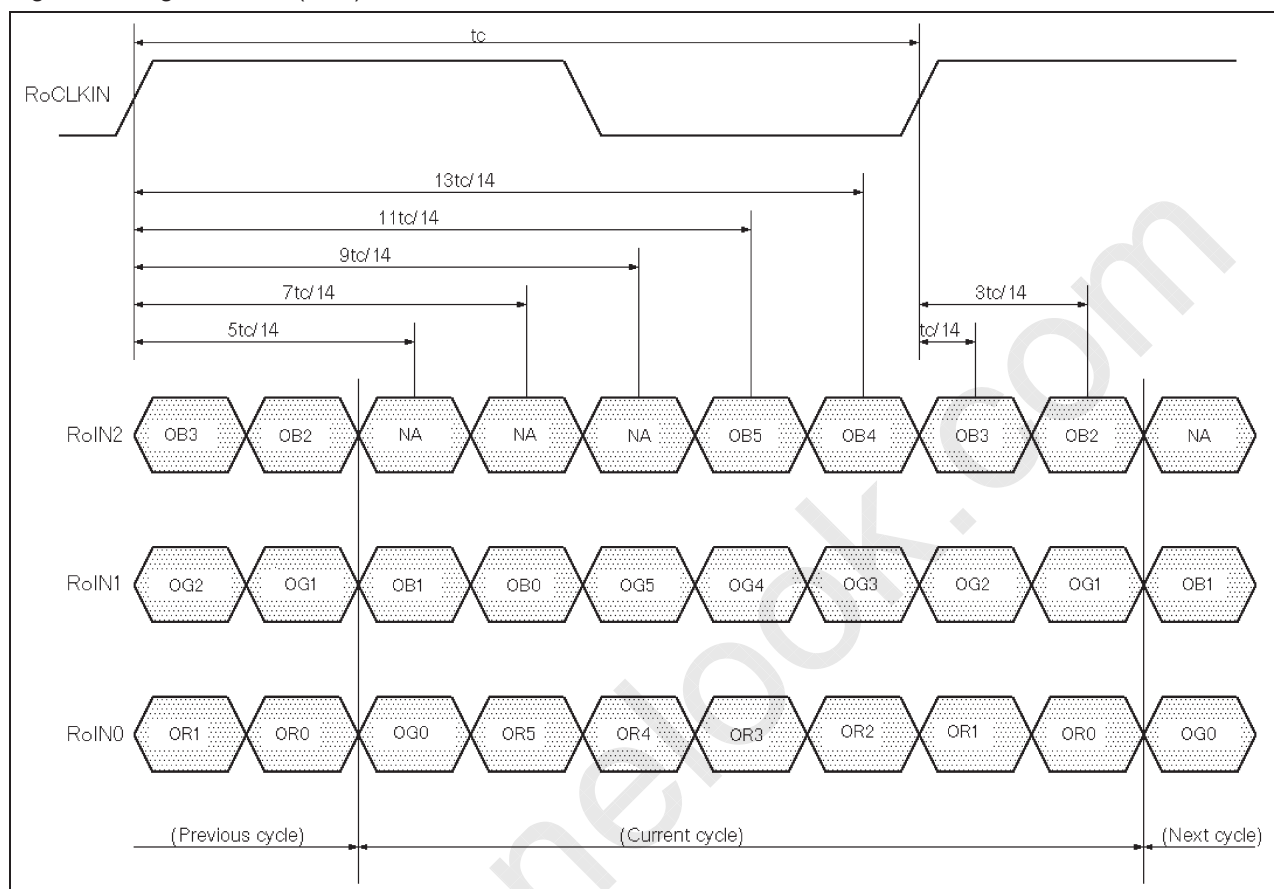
tc

RoCLKIN

13tc/14

11tc/14

9tc/14

7tc/14

5tc/14

3tc/14

tc/14

RoIN2 OB3 OB2 NA NA NA OB5 OB4 OB3 OB2 NA

RoIN1 OG2 OG1 OB1 OB0 OG5 OG4 OG3 OG2 OG1 OB1

RoIN0 OR1 OR0 OG0 OR5 OR4 OR3 OR2 OR1 OR0 OG0

(Previous cycle) (Current cycle) (Next cycle)